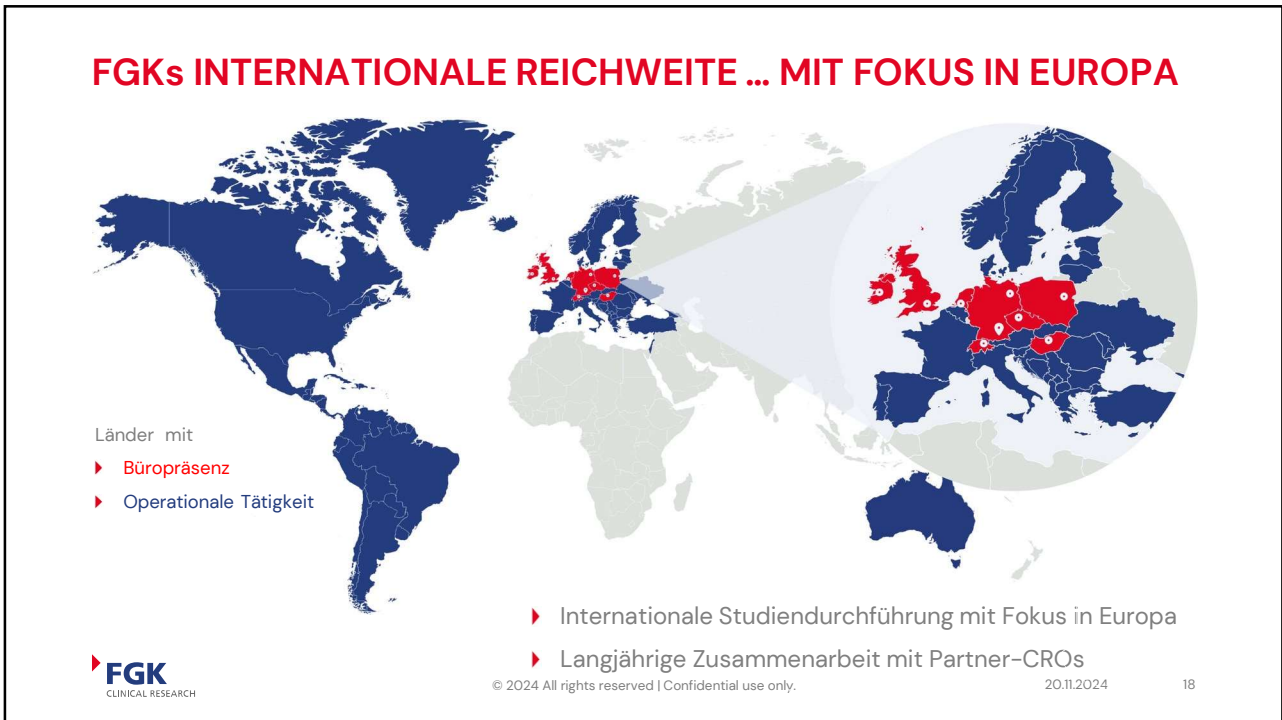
FGKs INTERNATIONALE REICHWEITE … MIT FOKUS IN EUROPA

Länder mit

Büropräsenz

Operationale Tätigkeit

Internationale Studiendurchführung mit Fokus in Europa

Langjährige Zusammenarbeit mit Partner-CROs

FGK CLINICAL RESEARCH

© 2024 All rights reserved | Confidential use only.

20.11.2024

18